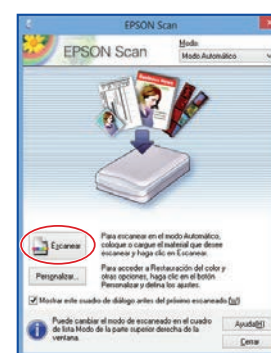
EPSON Scan

EPSON Scan

Modo:
Modo Automático

Escanear

Para escanear en el modo Automático, coloque o cargue el material que desee escanear y haga clic en Escanear.

Personalizar...

Para acceder a Restauración del color y otras opciones, haga clic en el botón Personalizar y defina los ajustes.

Mostrar este cuadro de diálogo antes del próximo escaneado (M)

Puede cambiar el modo de escaneado en el cuadro de lista Modo de la parte superior derecha de la ventana.

Ayuda(H)

Cerrar